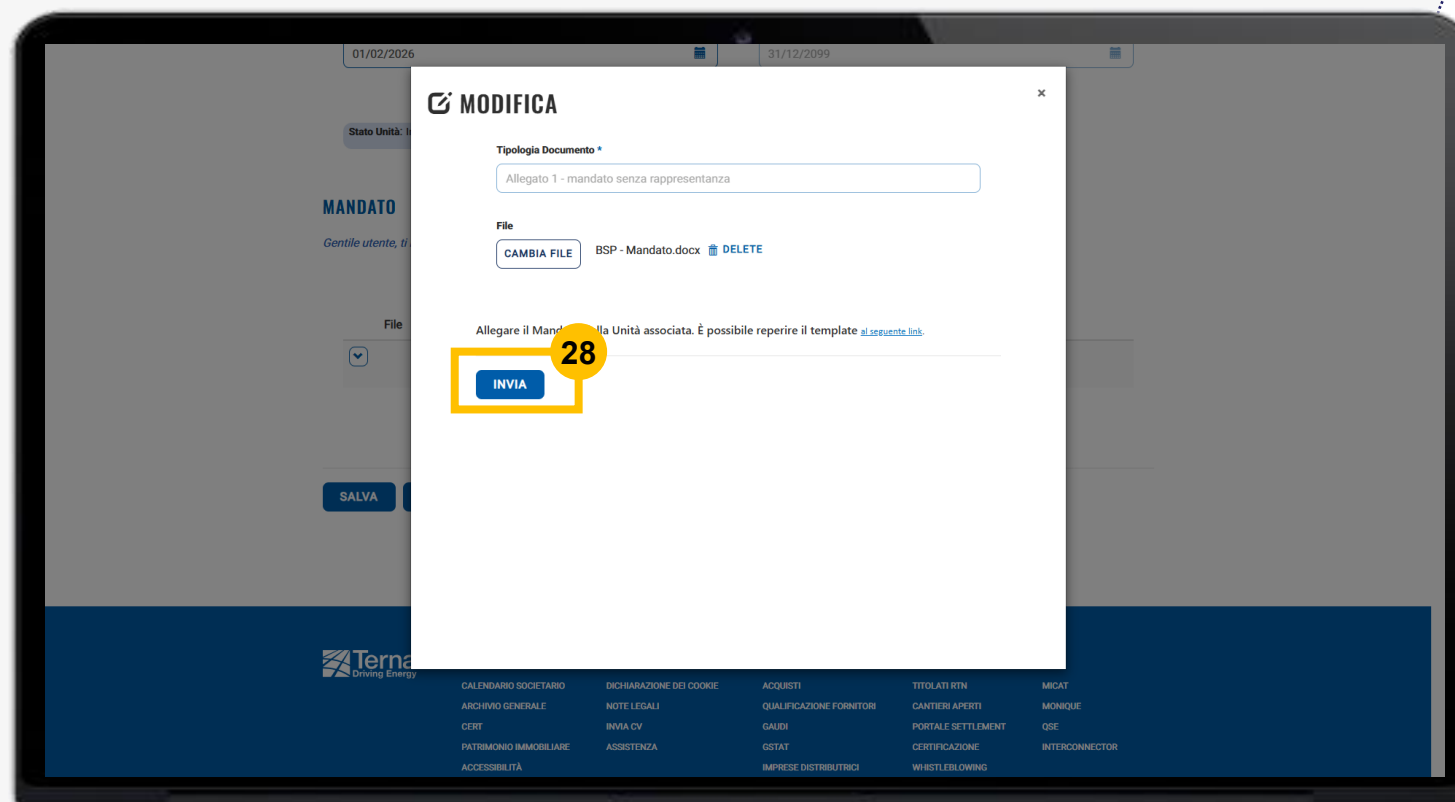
01/02/2026

31/12/2099

Stato Unità: I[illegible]

MANDATO

Gentile utente, ti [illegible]

File

SALVA

MODIFICA

×

Tipologia Documento *

Allegato 1 - mandato senza rappresentanza

File

CAMBIA FILE

BSP - Mandato.docx

DELETE

Allegare il Mand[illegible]lla Unità associata. È possibile reperire il template al seguente link.

28

INVIA

Terna
Driving Energy

CALENDARIO SOCIETARIO
ARCHIVIO GENERALE
CERT
PATRIMONIO IMMOBILIARE
ACCESSIBILITÀ

DICHIARAZIONE DEI COOKIE
NOTE LEGALI
INVIA CV
ASSISTENZA

ACQUISTI
QUALIFICAZIONE FORNITORI
GAUDI
GSTAT
IMPRESE DISTRIBUTRICI

TITOLATI RTN
CANTIERI APERTI
PORTALE SETTLEMENT
CERTIFICAZIONE
WHISTLEBLOWING

MICAT
MONIQUE
QSE
INTERCONNECTOR